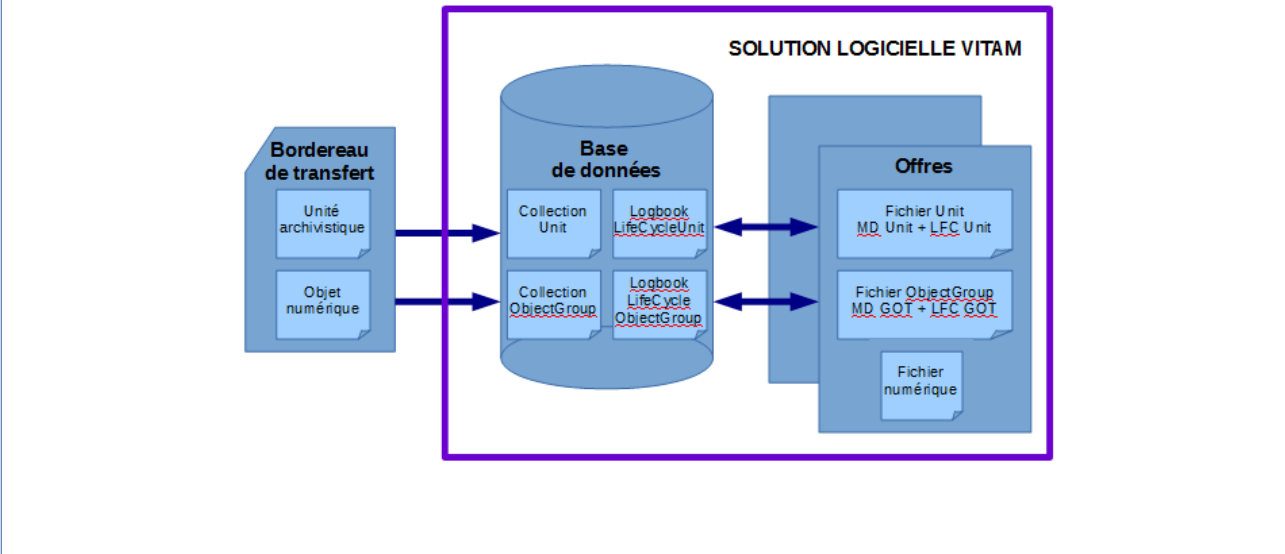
SOLUTION LOGICIELLE VITAM

Bordereau de transfert

Unité archivistique

Objet numérique

Base de données

Collection Unit

Logbook LifeCycleUnit

Collection ObjectGroup

Logbook LifeCycle ObjectGroup

Offres

Fichier Unit MD Unit + LFC Unit

Fichier ObjectGroup MD GOT + LFC GOT

Fichier numérique